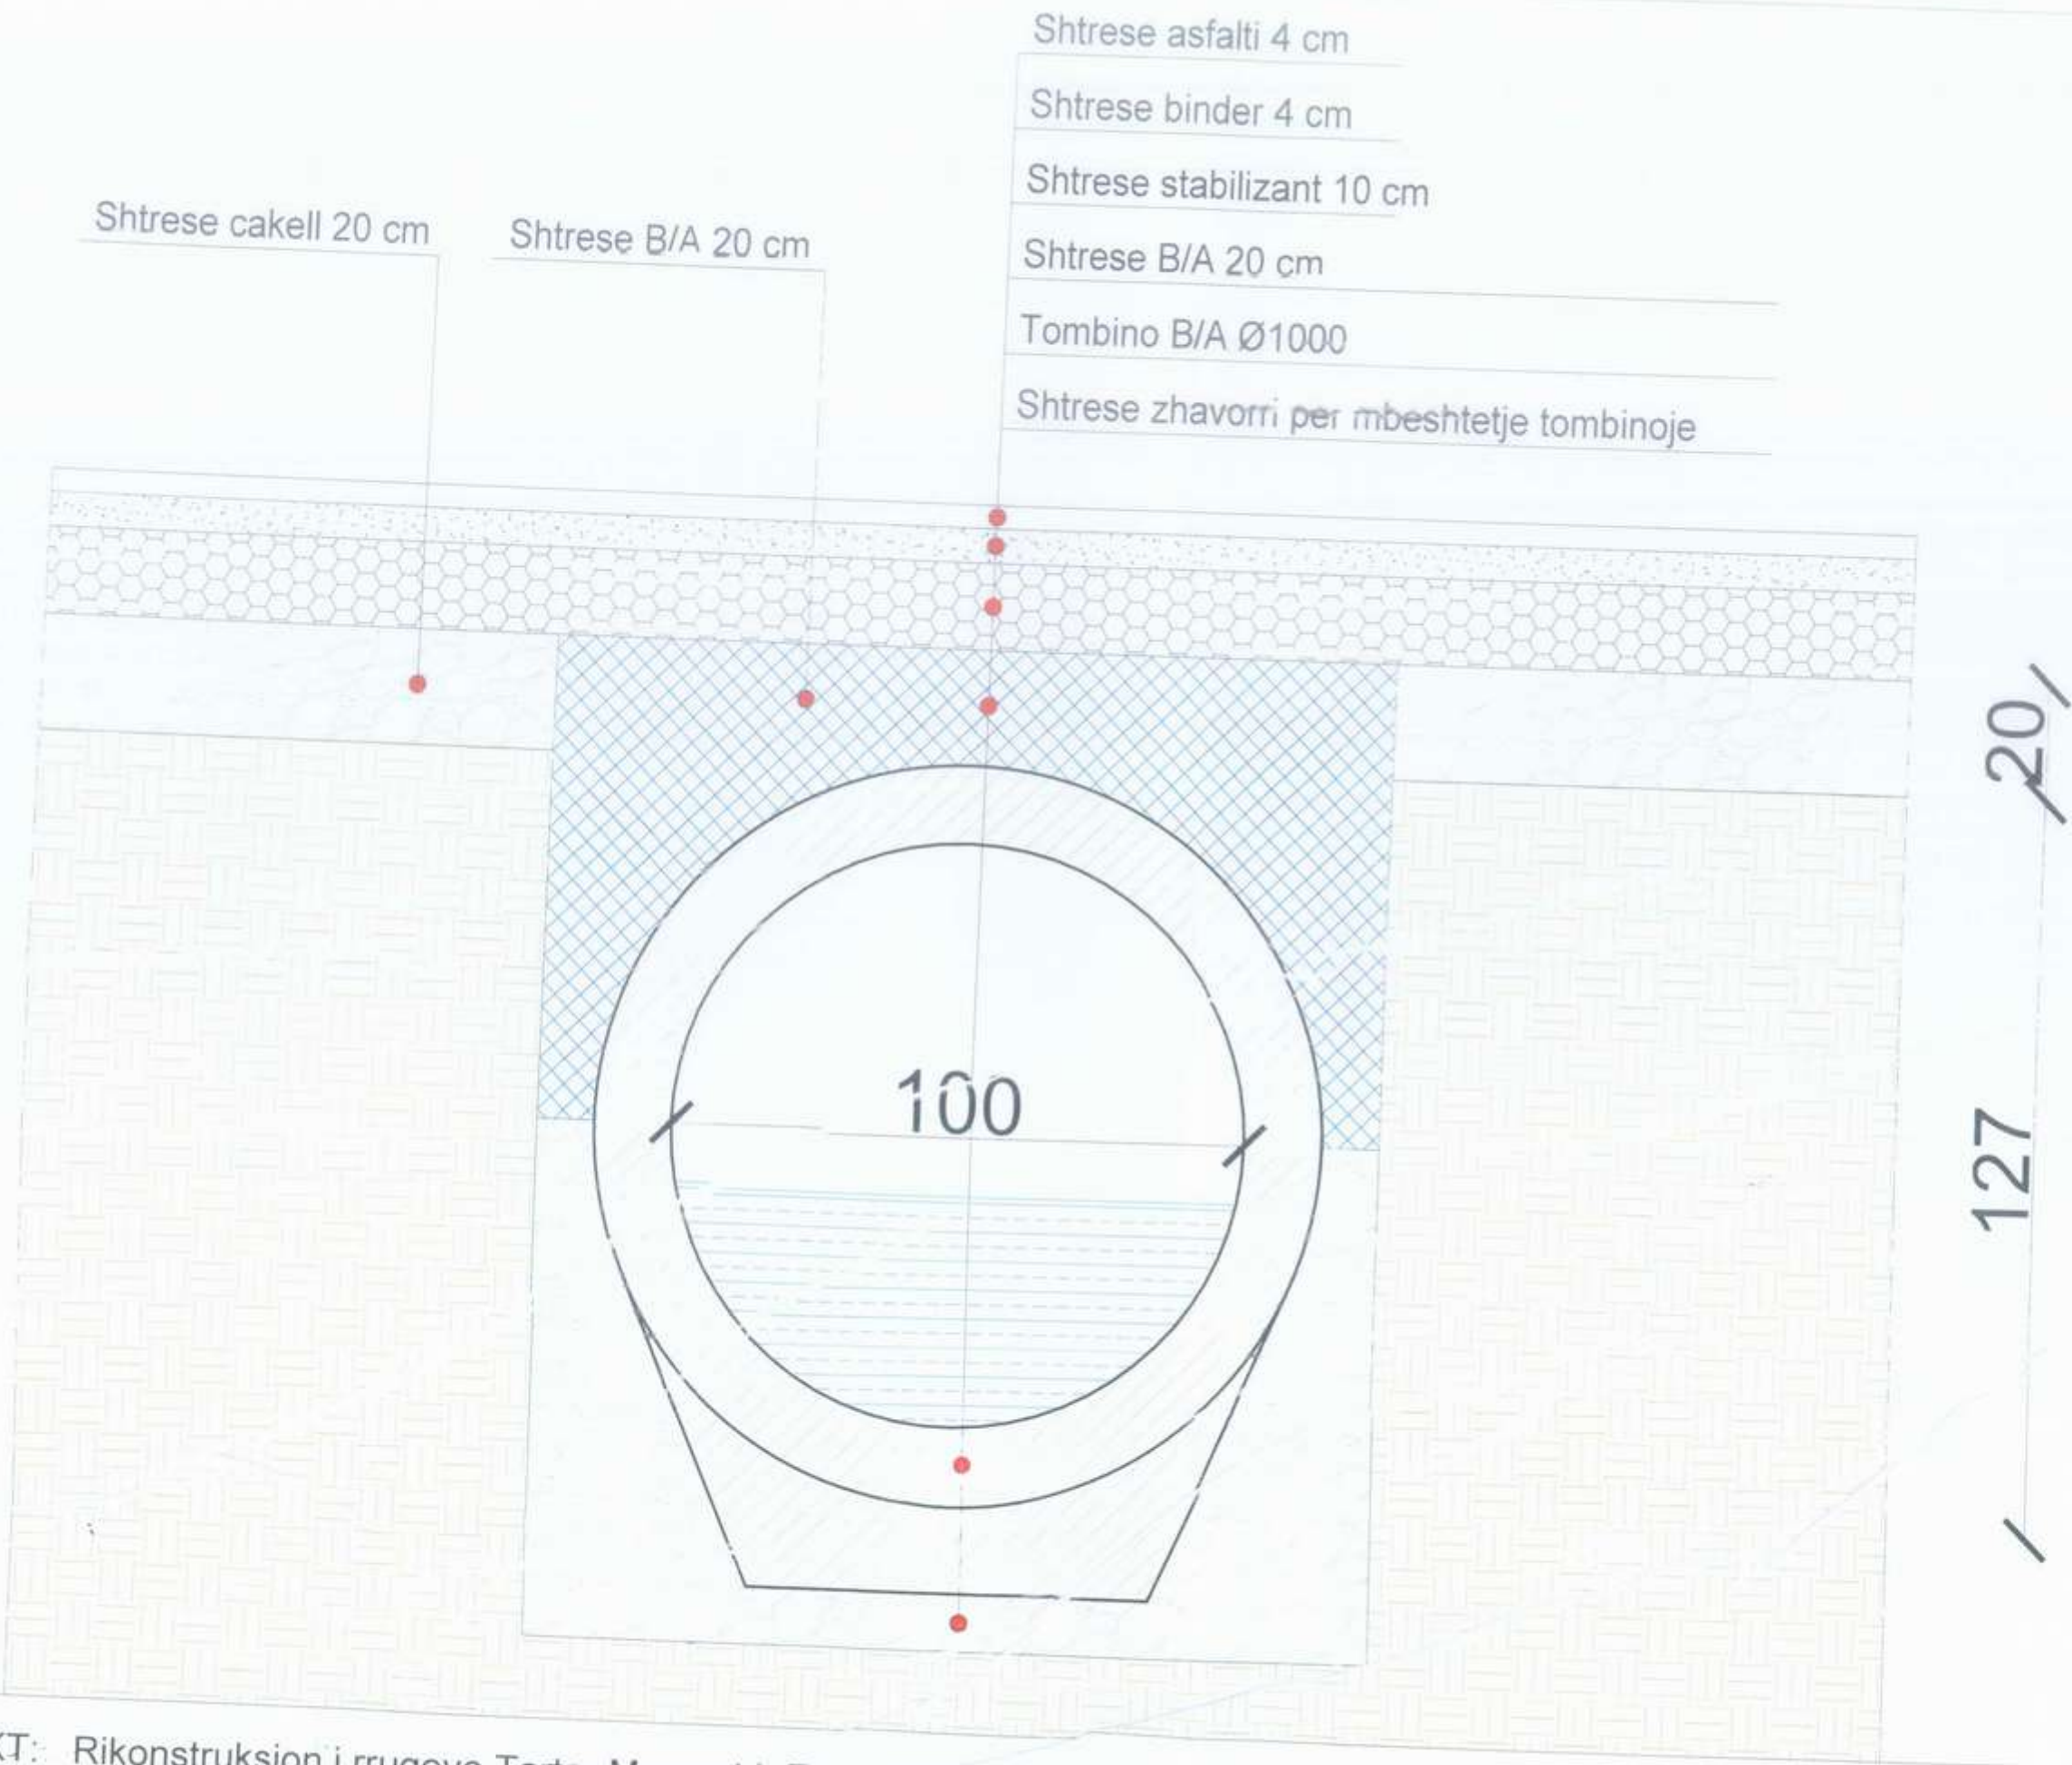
Shtrese asfalti 4 cm

Shtrese binder 4 cm

Shtrese stabilizant 10 cm

Shtrese cakell 20 cm

Shtrese B/A 20 cm

Shtrese B/A 20 cm

Tombino B/A Ø1000

Shtrese zhavorri per mbeshtetje tombinoje

20

100

127

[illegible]T: Rikonstruksion i rrugeve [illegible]